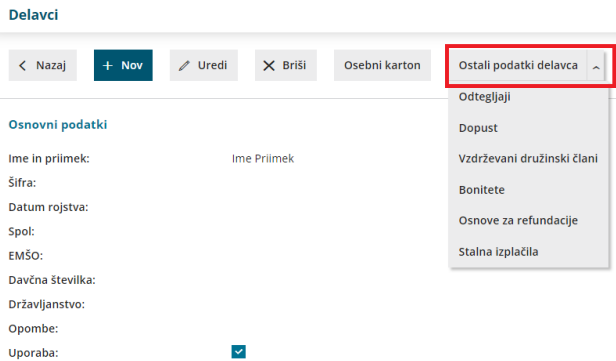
Delavci

Nazaj
Nov
Uredi
Briši
Osebni karton
Ostali podatki delavca

Odtegljaji
Dopust
Vzdrževani družinski člani
Bonitete
Osnove za refundacije
Stalna izplačila

Osnovni podatki

Ime in priimek: Ime Priimek
Šifra:
Datum rojstva:
Spol:
EMŠO:
Davčna številka:
Državljanstvo:
Opombe:
Uporaba: